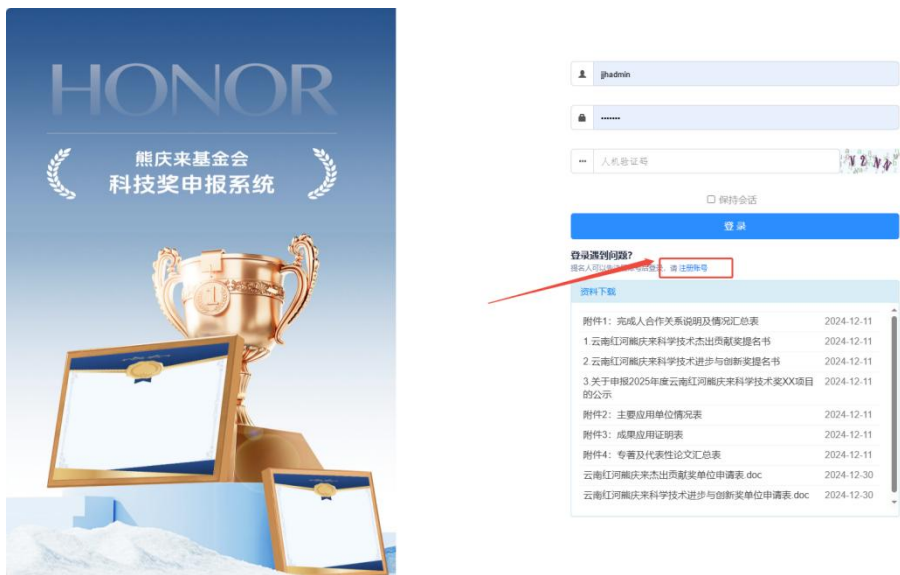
HONOR

熊庆来基金会
科技奖申报系统

jjhadmin

••••••••

人机验证码

Y2NN

保持会话

登 录

登录遇到问题?
提名人可以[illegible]登录，请 注册账号

资料下载

| | |
|---|---|
| 附件1：完成人合作关系说明及情况汇总表 | 2024-12-11 |
| 1.云南红河熊庆来科学技术杰出贡献奖提名书 | 2024-12-11 |
| 2.云南红河熊庆来科学技术进步与创新奖提名书 | 2024-12-11 |
| 3.关于申报2025年度云南红河熊庆来科学技术奖XX项目的公示 | 2024-12-11 |
| 附件2：主要应用单位情况表 | 2024-12-11 |
| 附件3：成果应用证明表 | 2024-12-11 |
| 附件4：专著及代表性论文汇总表 | 2024-12-11 |
| 云南红河熊庆来杰出贡献奖单位申请表.doc | 2024-12-30 |
| 云南红河熊庆来科学技术进步与创新奖单位申请表.doc | 2024-12-30 |